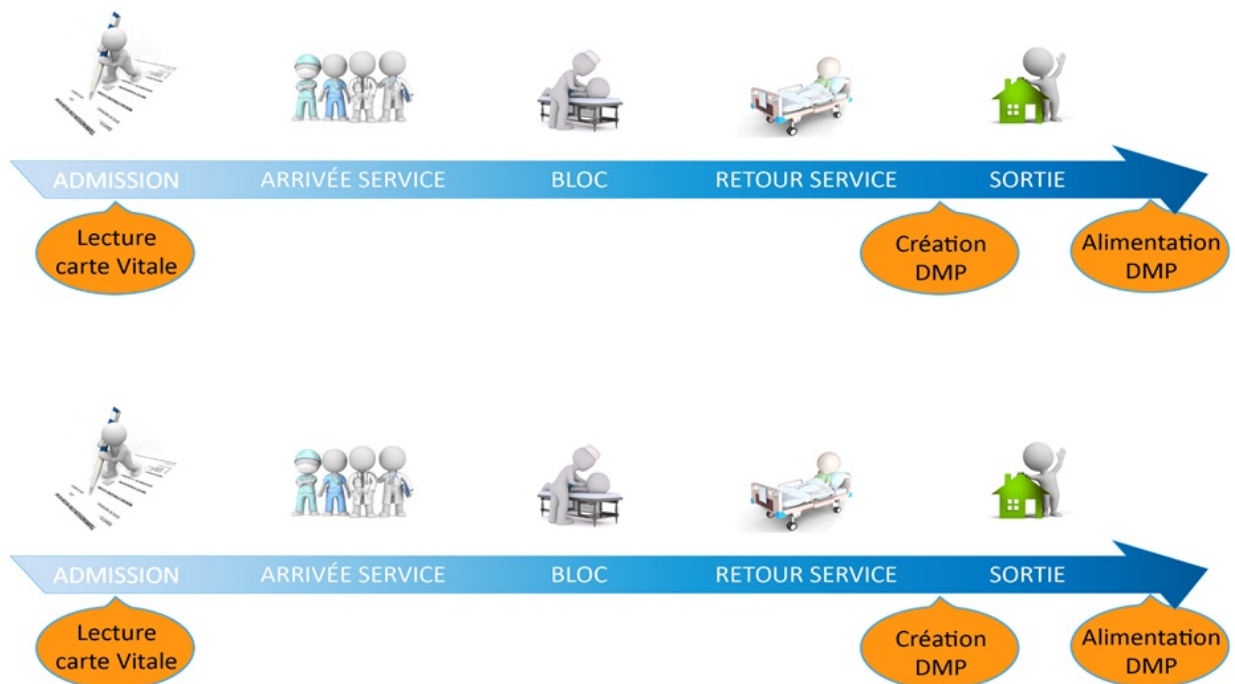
ADMISSION ARRIVÉE SERVICE BLOC RETOUR SERVICE SORTIE

Lecture carte Vitale

Création DMP

Alimentation DMP

ADMISSION ARRIVÉE SERVICE BLOC RETOUR SERVICE SORTIE

Lecture carte Vitale

Création DMP

Alimentation DMP